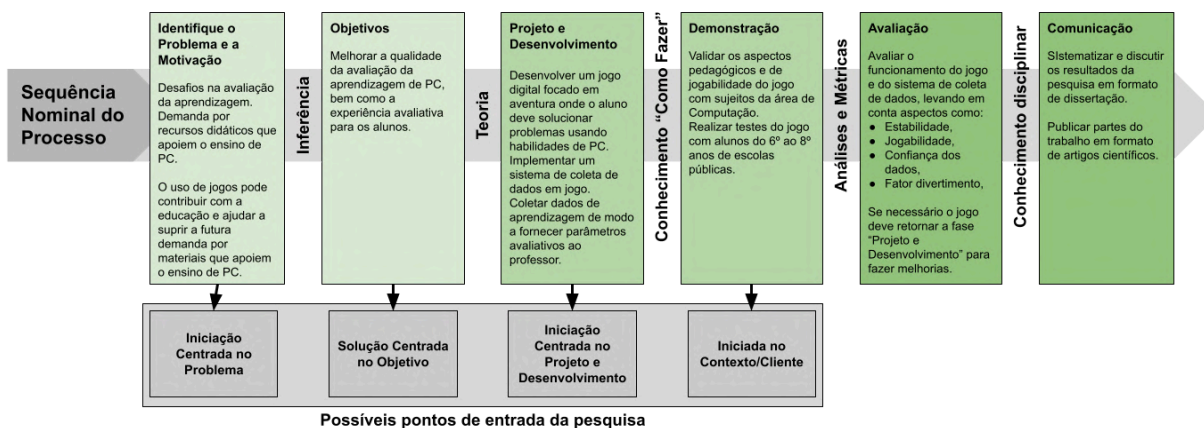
Sequência Nominal do Processo

Identifique o Problema e a Motivação

Desafios na avaliação da aprendizagem. Demanda por recursos didáticos que apoiem o ensino de PC.

O uso de jogos pode contribuir com a educação e ajudar a suprir a futura demanda por materiais que apoiem o ensino de PC.

Inferência

Objetivos

Melhorar a qualidade da avaliação da aprendizagem de PC, bem como a experiência avaliativa para os alunos.

Teoria

Projeto e Desenvolvimento

Desenvolver um jogo digital focado em aventura onde o aluno deve solucionar problemas usando habilidades de PC. Implementar um sistema de coleta de dados em jogo. Coletar dados de aprendizagem de modo a fornecer parâmetros avaliativos ao professor.

Conhecimento "Como Fazer"

Demonstração

Validar os aspectos pedagógicos e de jogabilidade do jogo com sujeitos da área de Computação. Realizar testes do jogo com alunos do 6º ao 8º anos de escolas públicas.

Análises e Métricas

Avaliação

Avaliar o funcionamento do jogo e do sistema de coleta de dados, levando em conta aspectos como:
- Estabilidade,
- Jogabilidade,
- Confiança dos dados,
- Fator divertimento,

Se necessário o jogo deve retornar a fase "Projeto e Desenvolvimento" para fazer melhorias.

Conhecimento disciplinar

Comunicação

SIstematizar e discutir os resultados da pesquisa em formato de dissertação.

Publicar partes do trabalho em formato de artigos científicos.

Iniciação Centrada no Problema

Solução Centrada no Objetivo

Iniciação Centrada no Projeto e Desenvolvimento

Iniciada no Contexto/Cliente

Possíveis pontos de entrada da pesquisa